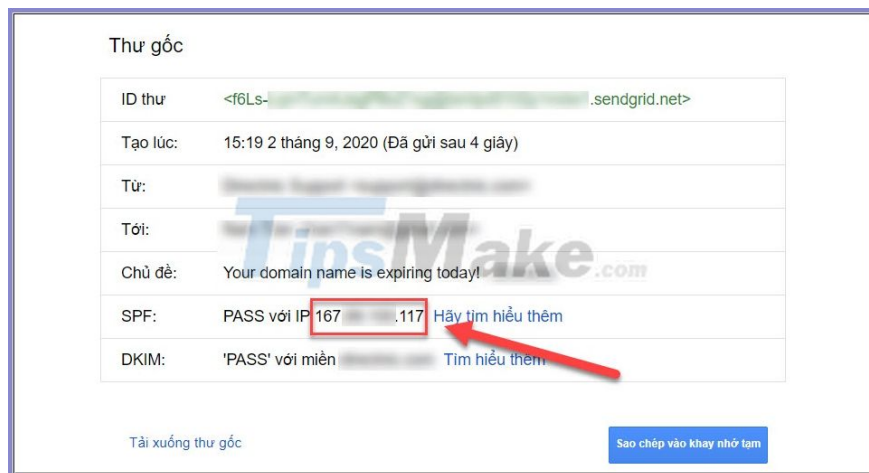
Thư gốc

| ID thư | <f6Ls-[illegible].sendgrid.net> |
|---|---|
| Tạo lúc: | 15:19 2 tháng 9, 2020 (Đã gửi sau 4 giây) |
| Từ: | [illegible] |
| Tới: | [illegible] |
| Chủ đề: | Your domain name is expiring today! |
| SPF: | PASS với IP 167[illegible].117 Hãy tìm hiểu thêm |
| DKIM: | 'PASS' với miền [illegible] Tìm hiểu thêm |

TipsMake.com

Tải xuống thư gốc

Sao chép vào khay nhớ tạm